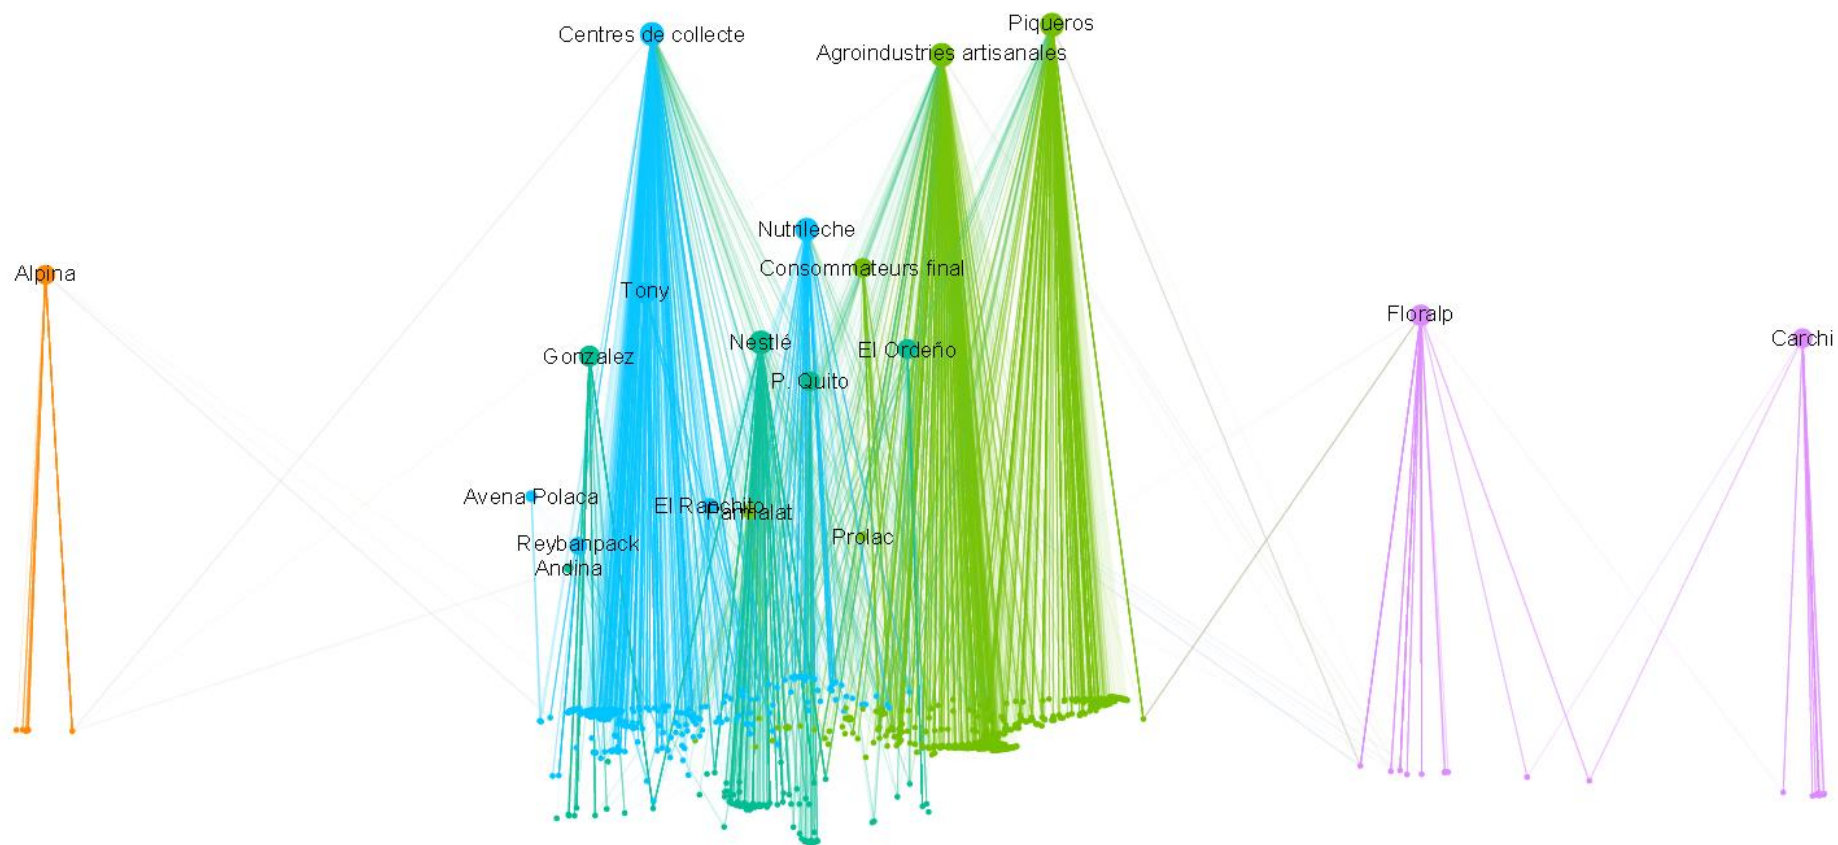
Piqueros
Centres de collecte
Agroindustries artisanales
Nutrileche
Alpina
Consommateurs final
Tony
Floralp
Carchi
Nestlé
El Ordeño
Gonzalez
P. Quito
Avena Polaca
El Ranchito
Parmalat
Prolac
Reybanpack
Andina